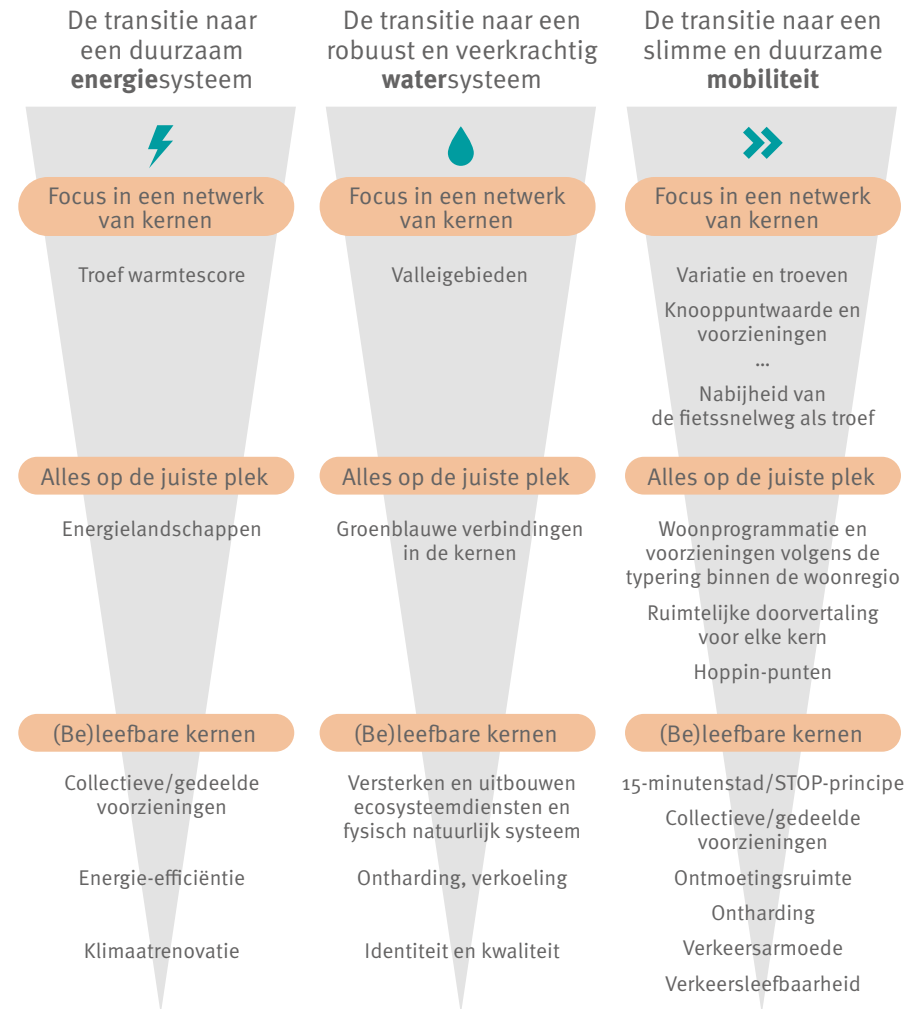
De transitie naar een duurzaam **energie**systeem

Focus in een netwerk van kernen

Troef warmtescore

Alles op de juiste plek

Energielandschappen

(Be)leefbare kernen

Collectieve/gedeelde voorzieningen

Energie-efficiëntie

Klimaatrenovatie

De transitie naar een robuust en veerkrachtig **water**systeem

Focus in een netwerk van kernen

Valleigebieden

Alles op de juiste plek

Groenblauwe verbindingen in de kernen

(Be)leefbare kernen

Versterken en uitbouwen ecosysteemdiensten en fysisch natuurlijk systeem

Ontharding, verkoeling

Identiteit en kwaliteit

De transitie naar een slimme en duurzame **mobiliteit**

Focus in een netwerk van kernen

Variatie en troeven

Knooppuntwaarde en voorzieningen

...

Nabijheid van de fietssnelweg als troef

Alles op de juiste plek

Woonprogrammatie en voorzieningen volgens de typering binnen de woonregio

Ruimtelijke doorvertaling voor elke kern

Hoppin-punten

(Be)leefbare kernen

15-minutenstad/STOP-principe

Collectieve/gedeelde voorzieningen

Ontmoetingsruimte

Ontharding

Verkeersarmoede

Verkeersleefbaarheid